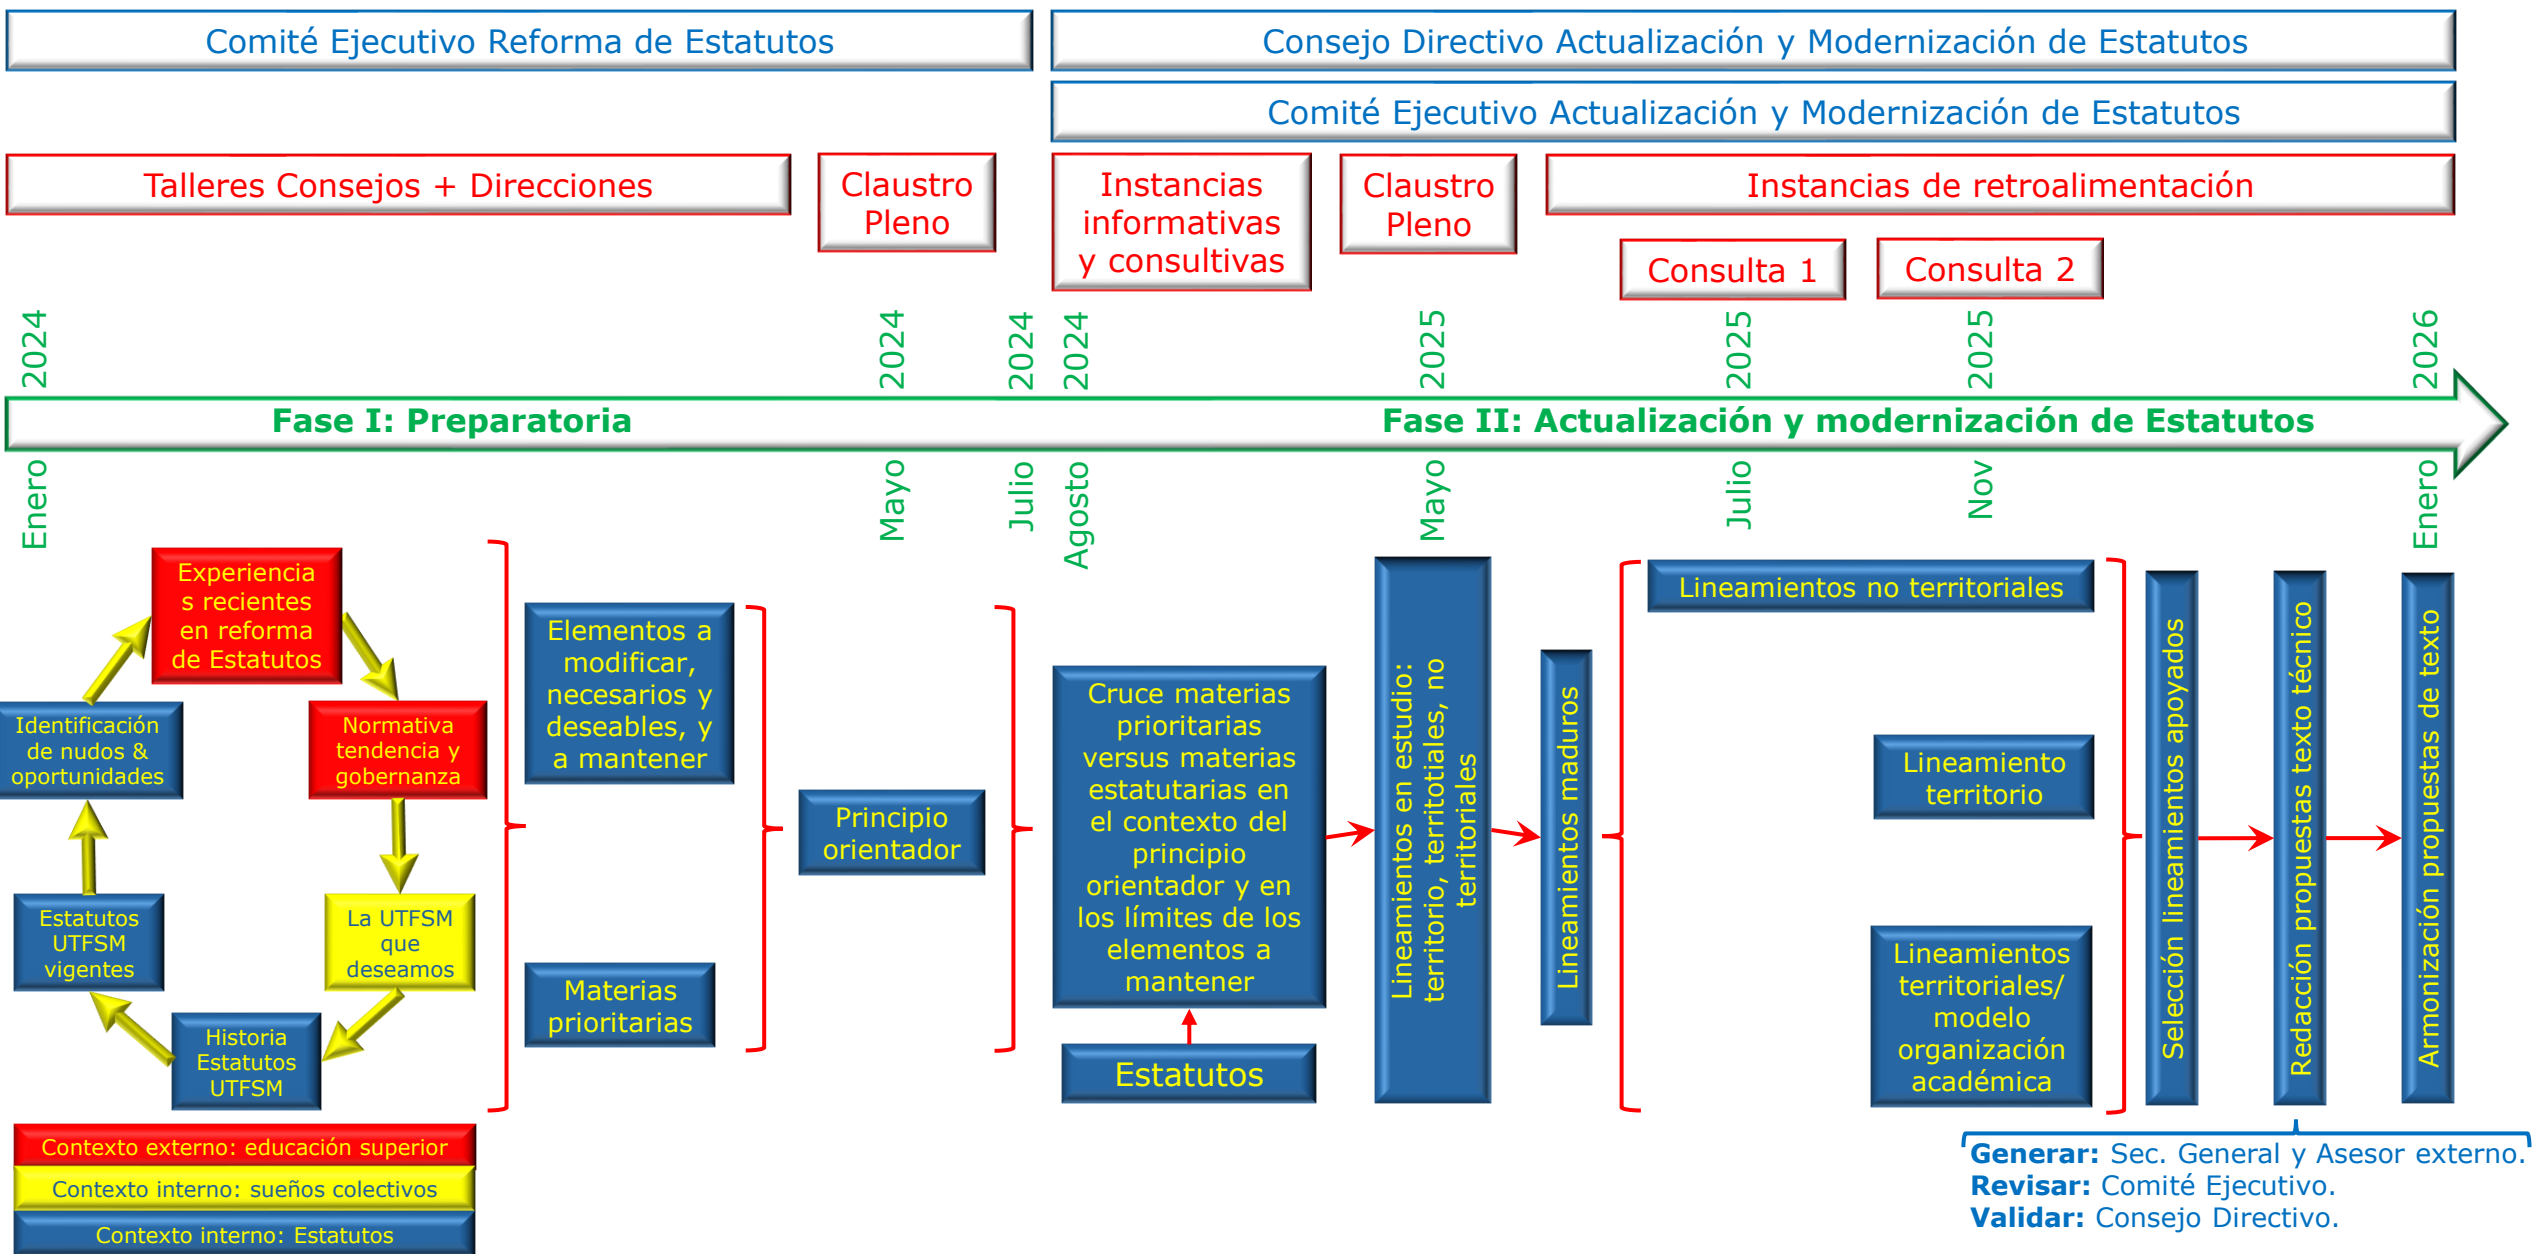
Comité Ejecutivo Reforma de Estatutos

Consejo Directivo Actualización y Modernización de Estatutos

Comité Ejecutivo Actualización y Modernización de Estatutos

Talleres Consejos + Direcciones

Claustro Pleno

Instancias informativas y consultivas

Claustro Pleno

Instancias de retroalimentación

Consulta 1

Consulta 2

2024 Enero

2024 Mayo

2024 Julio

2024 Agosto

2025 Mayo

2025 Julio

2025 Nov

2026 Enero

Fase I: Preparatoria

Fase II: Actualización y modernización de Estatutos

Experiencias recientes en reforma de Estatutos

Normativa tendencia y gobernanza

La UTFSM que deseamos

Historia Estatutos UTFSM

Estatutos UTFSM vigentes

Identificación de nudos & oportunidades

Contexto externo: educación superior

Contexto interno: sueños colectivos

Contexto interno: Estatutos

Elementos a modificar, necesarios y deseables, y a mantener

Materias prioritarias

Principio orientador

Cruce materias prioritarias versus materias estatutarias en el contexto del principio orientador y en los límites de los elementos a mantener

Estatutos

Lineamientos en estudio: territorio, territotiales, no territoriales

Lineamientos maduros

Lineamientos no territoriales

Lineamiento territorio

Lineamientos territoriales/ modelo organización académica

Selección lineamientos apoyados

Redacción propuestas texto técnico

Armonización propuestas de texto

**Generar:** Sec. General y Asesor externo.
**Revisar:** Comité Ejecutivo.
**Validar:** Consejo Directivo.